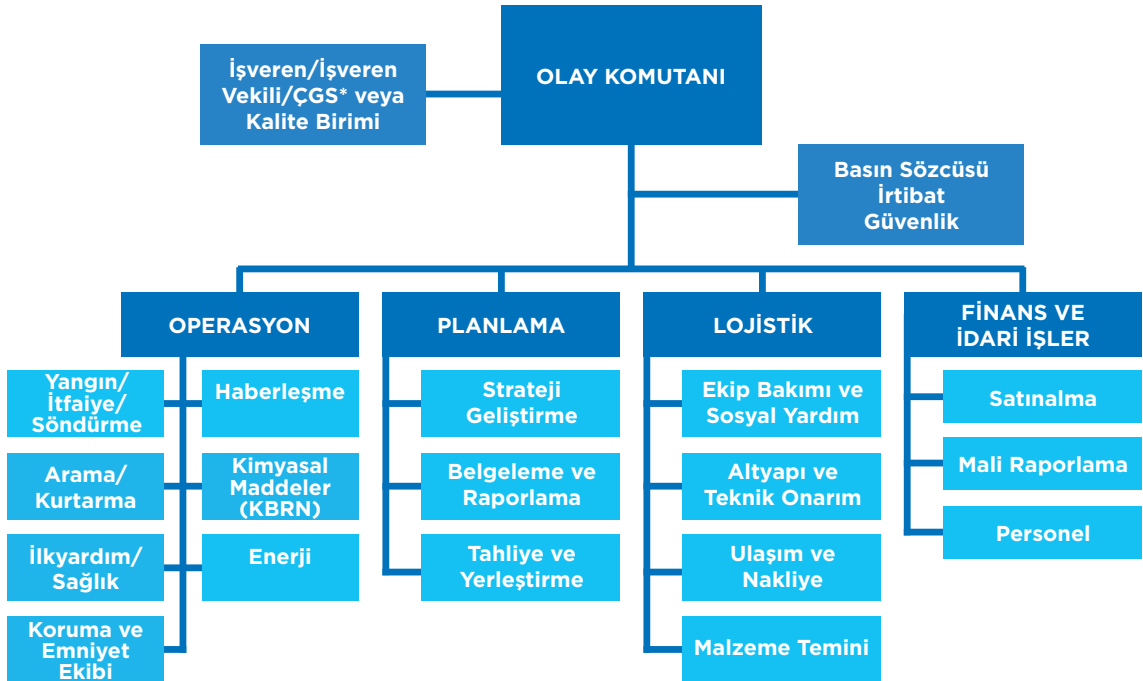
OLAY KOMUTANI

İşveren/İşveren Vekili/ÇGS* veya Kalite Birimi

Basın Sözcüsü
İrtibat
Güvenlik

OPERASYON

Yangın/İtfaiye/Söndürme

Haberleşme

Arama/Kurtarma

Kimyasal Maddeler (KBRN)

İlkyardım/Sağlık

Enerji

Koruma ve Emniyet Ekibi

PLANLAMA

Strateji Geliştirme

Belgeleme ve Raporlama

Tahliye ve Yerleştirme

LOJİSTİK

Ekip Bakımı ve Sosyal Yardım

Altyapı ve Teknik Onarım

Ulaşım ve Nakliye

Malzeme Temini

FİNANS VE İDARİ İŞLER

Satınalma

Mali Raporlama

Personel